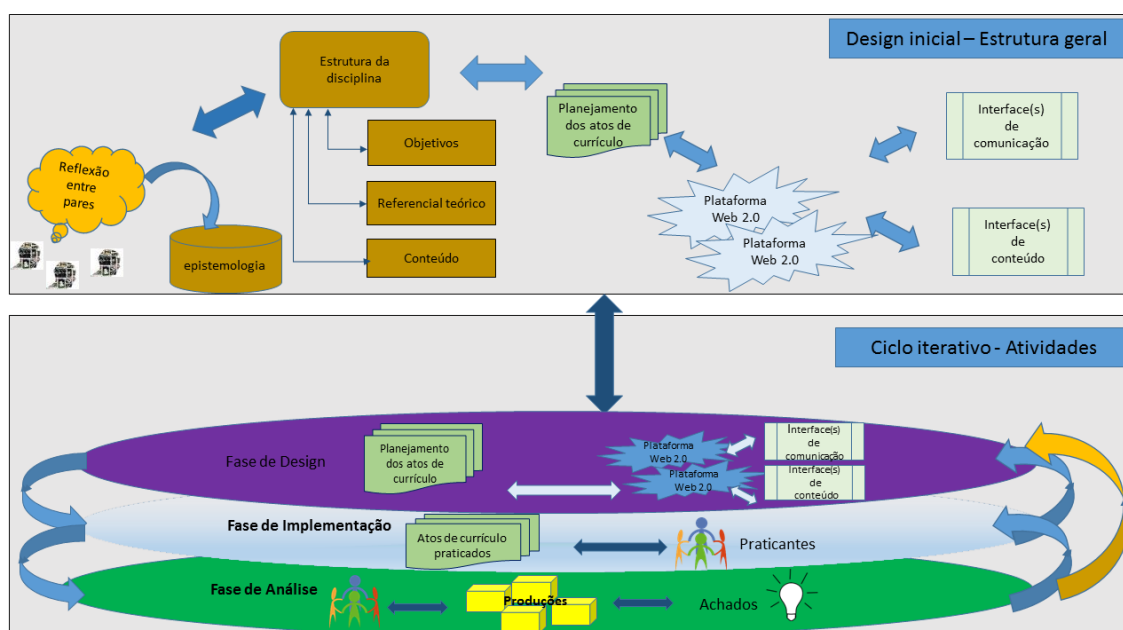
Design inicial – Estrutura geral

Estrutura da disciplina

Objetivos

Referencial teórico

Conteúdo

Reflexão entre pares

epistemologia

Planejamento dos atos de currículo

Plataforma Web 2.0

Plataforma Web 2.0

Interface(s) de comunicação

Interface(s) de conteúdo

Ciclo iterativo - Atividades

Fase de Design

Planejamento dos atos de currículo

Plataforma Web 2.0

Plataforma Web 2.0

Interface(s) de comunicação

Interface(s) de conteúdo

Fase de Implementação

Atos de currículo praticados

Praticantes

Fase de Análise

Produções

Achados